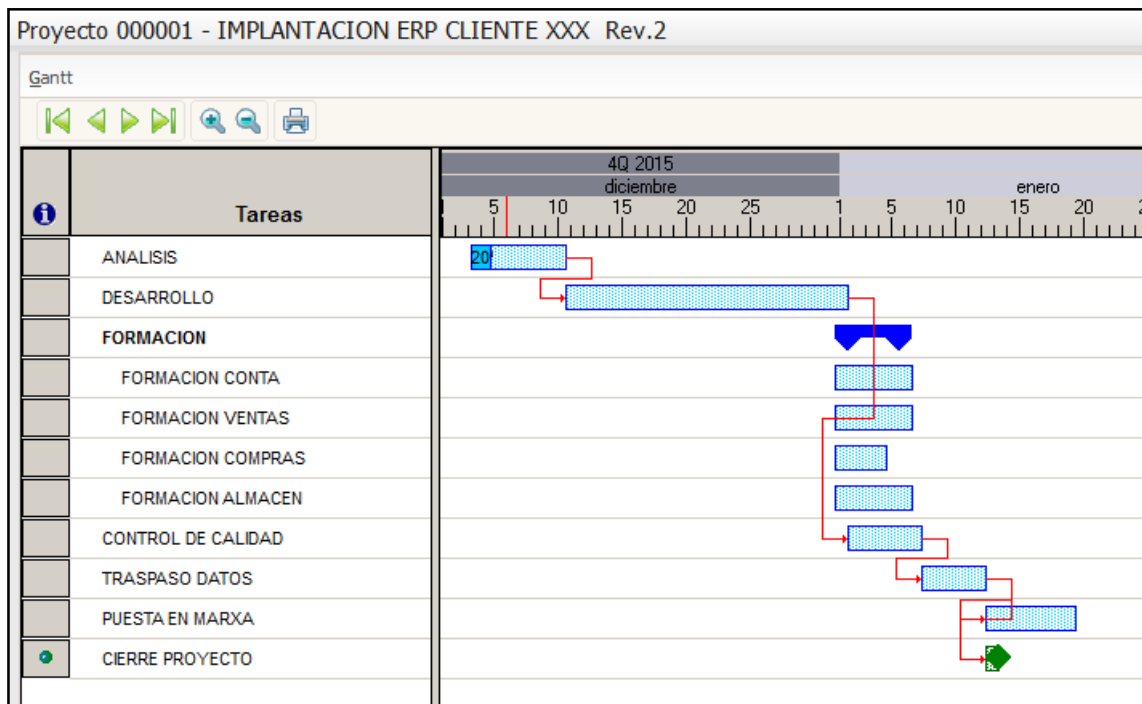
Proyecto 000001 - IMPLANTACION ERP CLIENTE XXX Rev.2

Gantt

| | Tareas |
|---|---|
| | ANALISIS |
| | DESARROLLO |
| | FORMACION |
| | FORMACION CONTA |
| | FORMACION VENTAS |
| | FORMACION COMPRAS |
| | FORMACION ALMACEN |
| | CONTROL DE CALIDAD |
| | TRASPASO DATOS |
| | PUESTA EN MARXA |
| | CIERRE PROYECTO |

4Q 2015
diciembre
enero
5 10 15 20 25 1 5 10 15 20
20